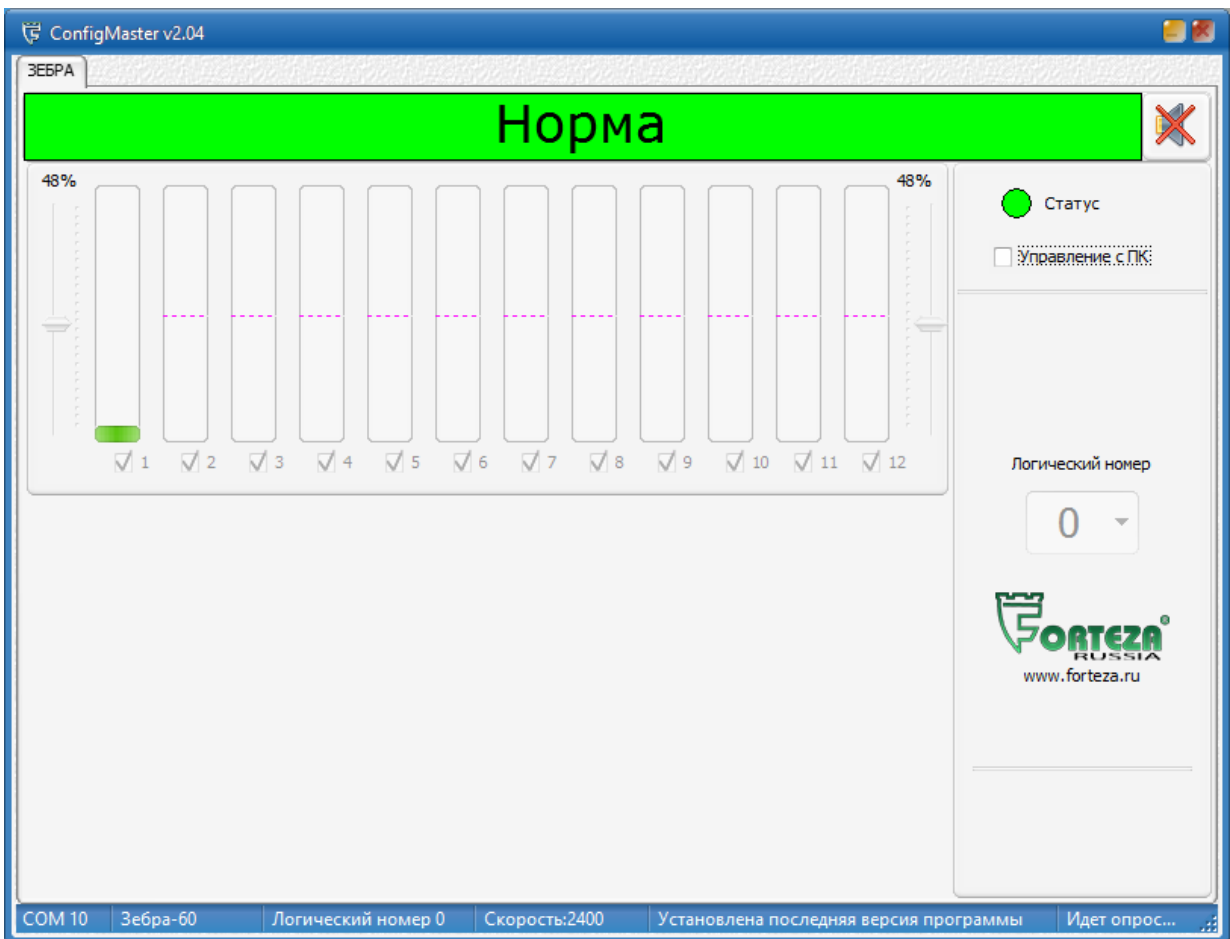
ConfigMaster v2.04

ЗЕБРА

Норма

48%

48%

1 2 3 4 5 6 7 8 9 10 11 12

Статус

Управление с ПК

Логический номер

0

FORTEZA®
RUSSIA
www.forteza.ru

COM 10 | Зебра-60 | Логический номер 0 | Скорость:2400 | Установлена последняя версия программы | Идет опрос...